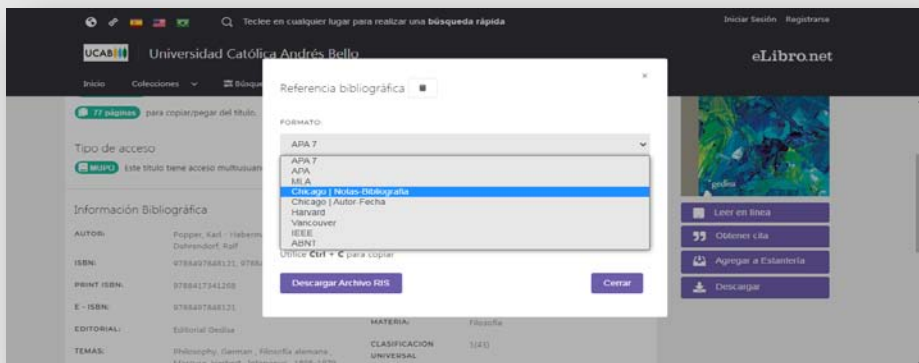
Teclee en cualquier lugar para realizar una búsqueda rápida

Iniciar Sesión Registrarse

UCAB Universidad Católica Andrés Bello

eLibro.net

Inicio Colecciones Búsq

77 páginas para copiar/pegar del título.

Tipo de acceso

MUPO Este título tiene acceso multiusuari

Información Bibliográfica

AUTOR: Popper, Karl - Haberm Dahrendorf, Ralf

ISBN: 9788497848131, 9788

PRINT ISBN: 9788417341208

E - ISBN: 9788497848131

EDITORIAL: Editorial Gedisa

TEMAS: Philosophy, German, Filosofía alemana

MATERIA: Filosofía

CLASIFICACION UNIVERSAL: 1(43)

Referencia bibliográfica

FORMATO:

APA 7

APA 7
APA
MLA
Chicago | Notas-Bibliografía
Chicago | Autor-Fecha
Harvard
Vancouver
IEEE
ABNT

Utilice Ctrl + C para copiar

Descargar Archivo RIS

Cerrar

Leer en línea

Obtener cita

Agregar a Estantería

Descargar